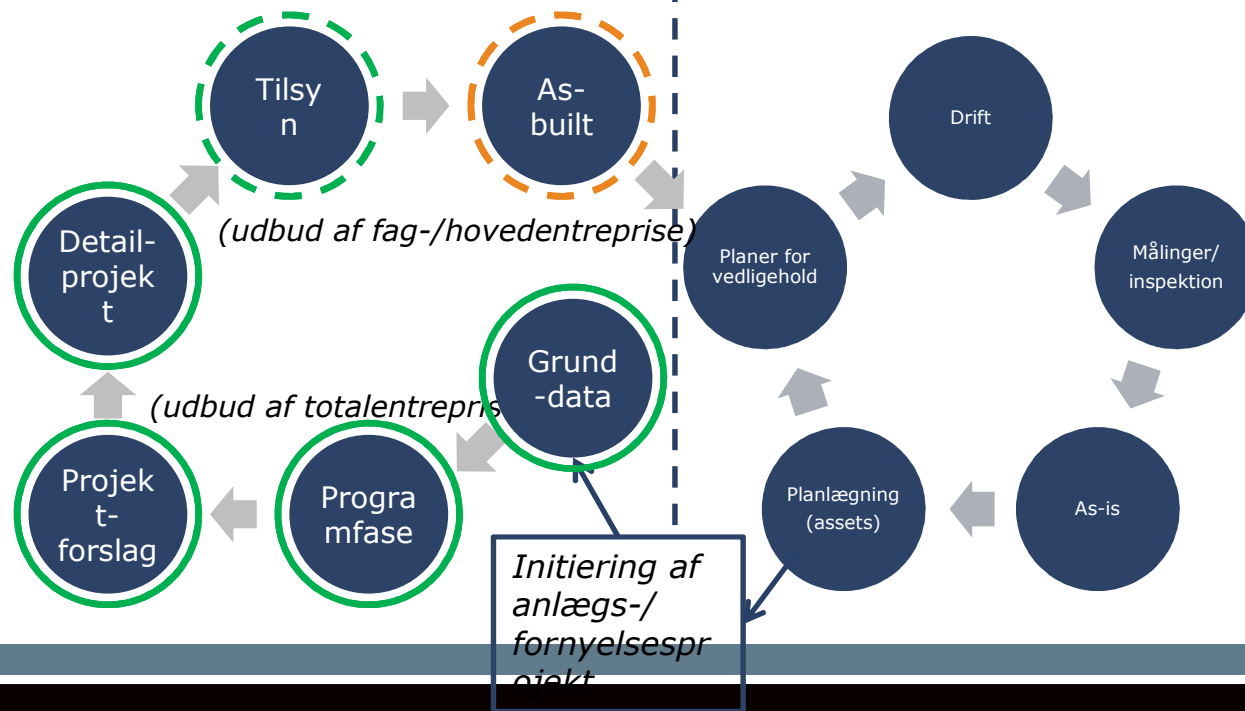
Tilsyn

As-built

Detail-projekt

(udbud af fag-/hovedentreprise)

Grund-data

(udbud af totalentrepris

Projekt-forslag

Programfase

Initiering af anlægs-/fornyelsesprojekt

Drift

Planer for vedligehold

Målinger/ inspektion

Planlægning (assets)

As-is